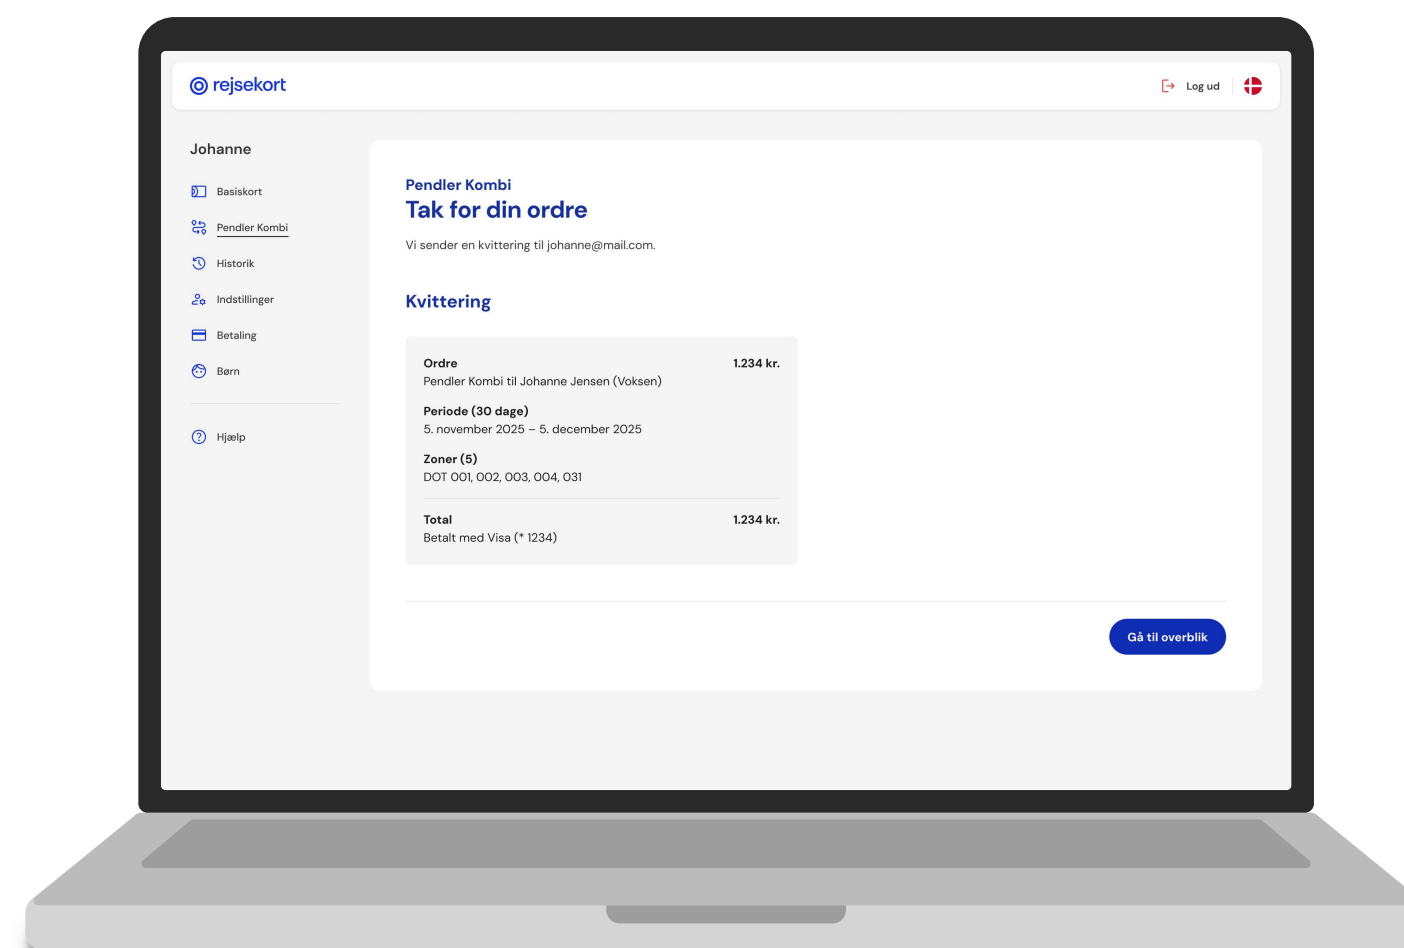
rejsekort

Log ud

Johanne

Basiskort
Pendler Kombi
Historik
Indstillinger
Betaling
Børn

Hjælp

Pendler Kombi
Tak for din ordre

Vi sender en kvittering til johanne@mail.com.

Kvittering

Ordre 1.234 kr.
Pendler Kombi til Johanne Jensen (Voksen)

Periode (30 dage)
5. november 2025 – 5. december 2025

Zoner (5)
DOT 001, 002, 003, 004, 031

Total 1.234 kr.
Betalt med Visa (* 1234)

Gå til overblik